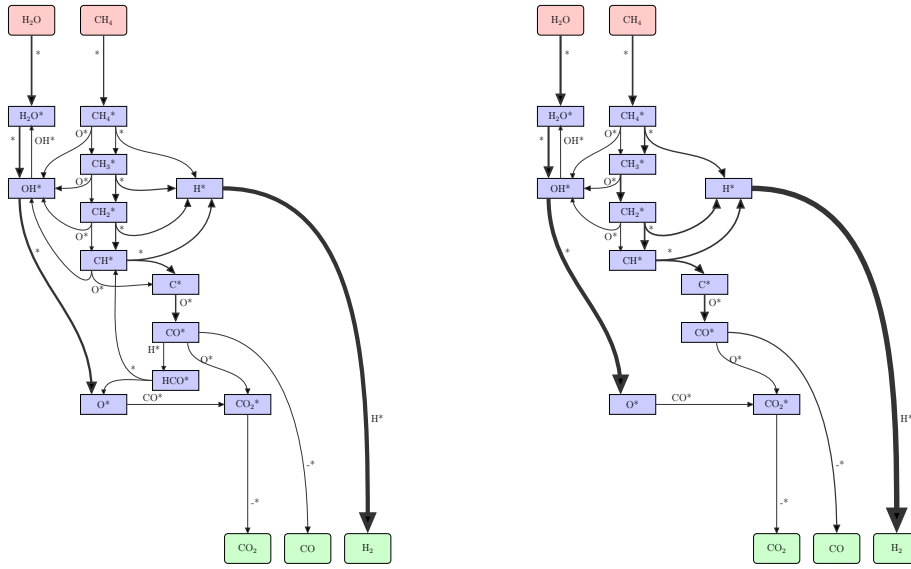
$H_2O$

$CH_4$

*

*

$H_2O^*$

$CH_4^*$

*

OH*

O*

*

$CH_3^*$

O*

*

OH*

H*

$CH_2^*$

O*

*

*

*

CH*

O*

C*

O*

CO*

H*

O*

*

HCO*

O*

CO*

$CO_2^*$

H*

-*

-*

$CO_2$

CO

$H_2$

$H_2O$

$CH_4$

*

*

$H_2O^*$

$CH_4^*$

*

OH*

O*

*

$CH_3^*$

O*

OH*

H*

$CH_2^*$

O*

*

*

CH*

C*

O*

CO*

O*

*

O*

CO*

$CO_2^*$

H*

-*

-*

$CO_2$

CO

$H_2$